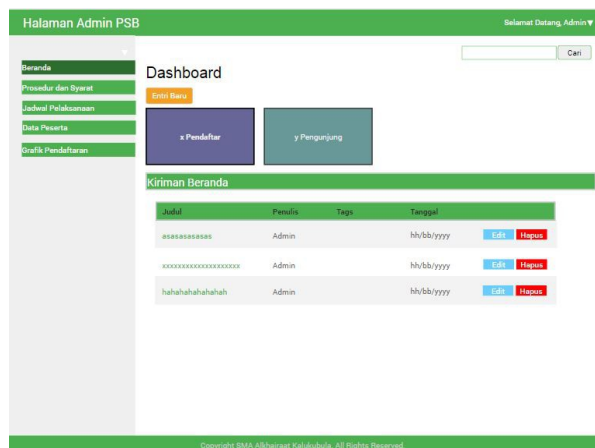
Halaman Admin PSB

Selamat Datang, Admin ▾

Cari

Beranda
Prosedur dan Syarat
Jadwal Pelaksanaan
Data Peserta
Grafik Pendaftaran

Dashboard

Entri Baru

x Pendaftar

y Pengunjung

Kiriman Beranda

| Judul | Penulis | Tags | Tanggal | |
|---|---|---|---|---|
| asasasasasas | Admin | | hh/bb/yyyy | Edit Hapus |
| xxxxxxxxxxxxxxxxxxxx | Admin | | hh/bb/yyyy | Edit Hapus |
| hahahahahahahah | Admin | | hh/bb/yyyy | Edit Hapus |

Copyright SMA Alkhairaat Kalukubula. All Rights Reserved.